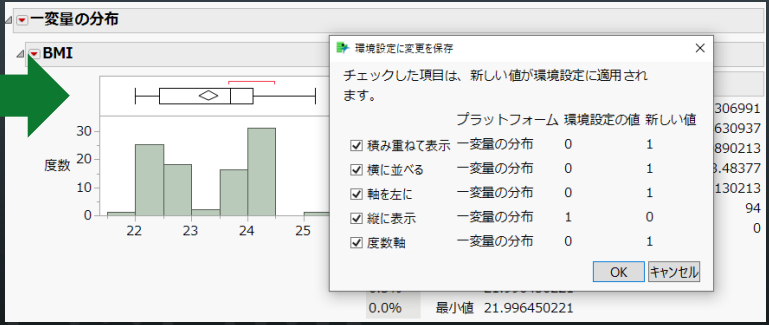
一変量の分布

BMI

30
20
10
0
度数
22 23 24 25

306991
630937
890213
3.48377
130213
94
0

0.0% 最小値 21.996450221

環境設定に変更を保存

チェックした項目は、新しい値が環境設定に適用されます。

| | プラットフォーム | 環境設定の値 | 新しい値 |
|---|---|---|---|
| ☑ 積み重ねて表示 | 一変量の分布 | 0 | 1 |
| ☑ 横に並べる | 一変量の分布 | 0 | 1 |
| ☑ 軸を左に | 一変量の分布 | 0 | 1 |
| ☑ 縦に表示 | 一変量の分布 | 1 | 0 |
| ☑ 度数軸 | 一変量の分布 | 0 | 1 |

OK キャンセル